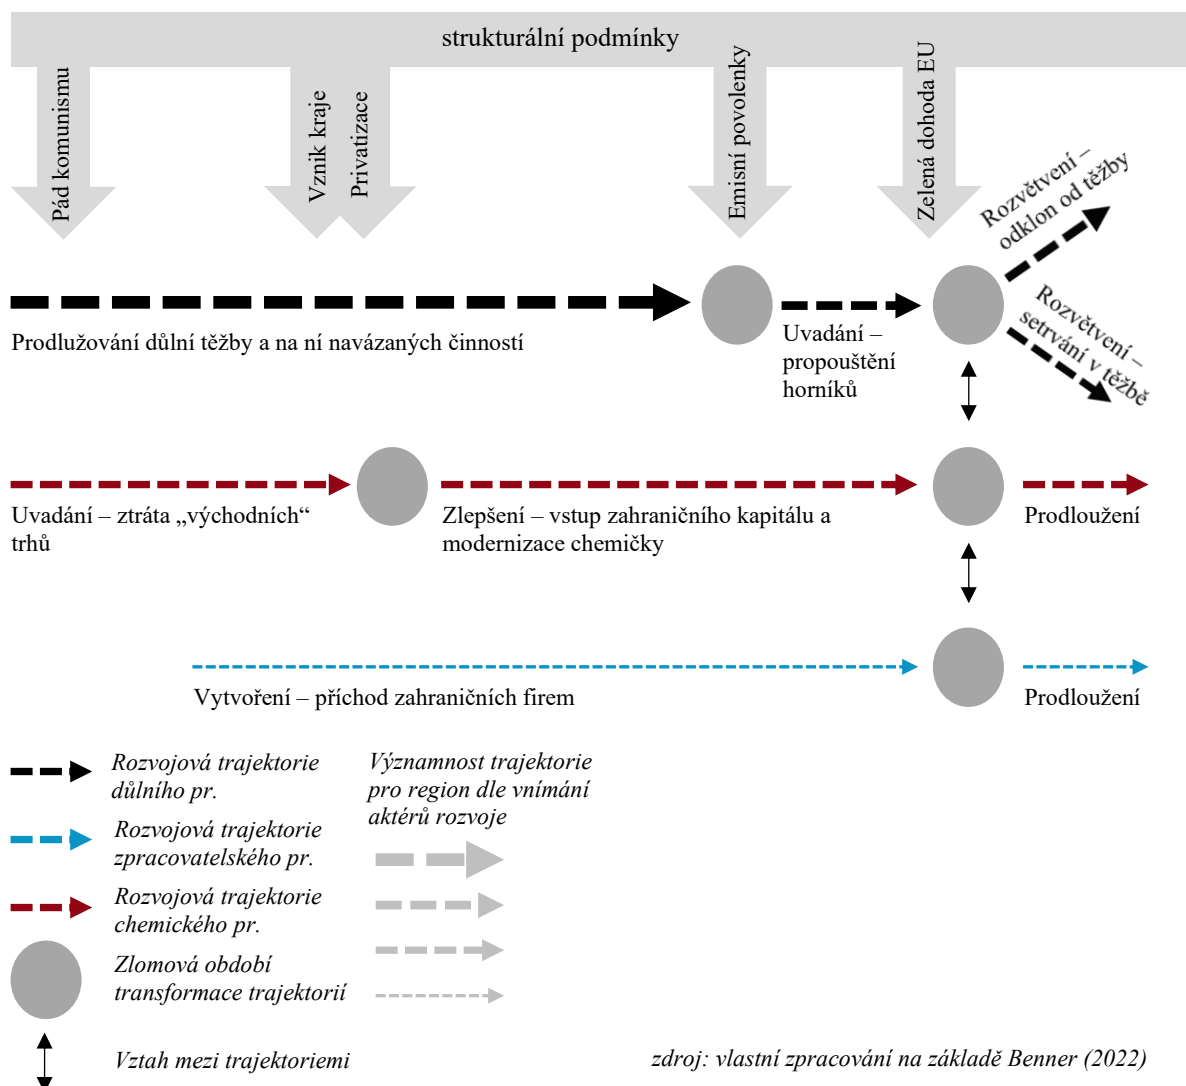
strukturální podmínky

Pád komunismu

Vznik kraje

Privatizace

Emisní povolenky

Zelená dohoda EU

Rozvětvení – odklon od těžby

Rozvětvení – setrvání v těžbě

Prodlužování důlní těžby a na ní navázaných činností

Uvadání – propouštění horníků

Uvadání – ztráta „východních“ trhů

Zlepšení – vstup zahraničního kapitálu a modernizace chemičky

Prodloužení

Vytvoření – příchod zahraničních firem

Prodloužení

Rozvojová trajektorie důlního pr.

Rozvojová trajektorie zpracovatelského pr.

Rozvojová trajektorie chemického pr.

Zlomová období transformace trajektorií

Vztah mezi trajektoriemi

Významnost trajektorie pro region dle vnímání aktérů rozvoje

zdroj: vlastní zpracování na základě Benner (2022)